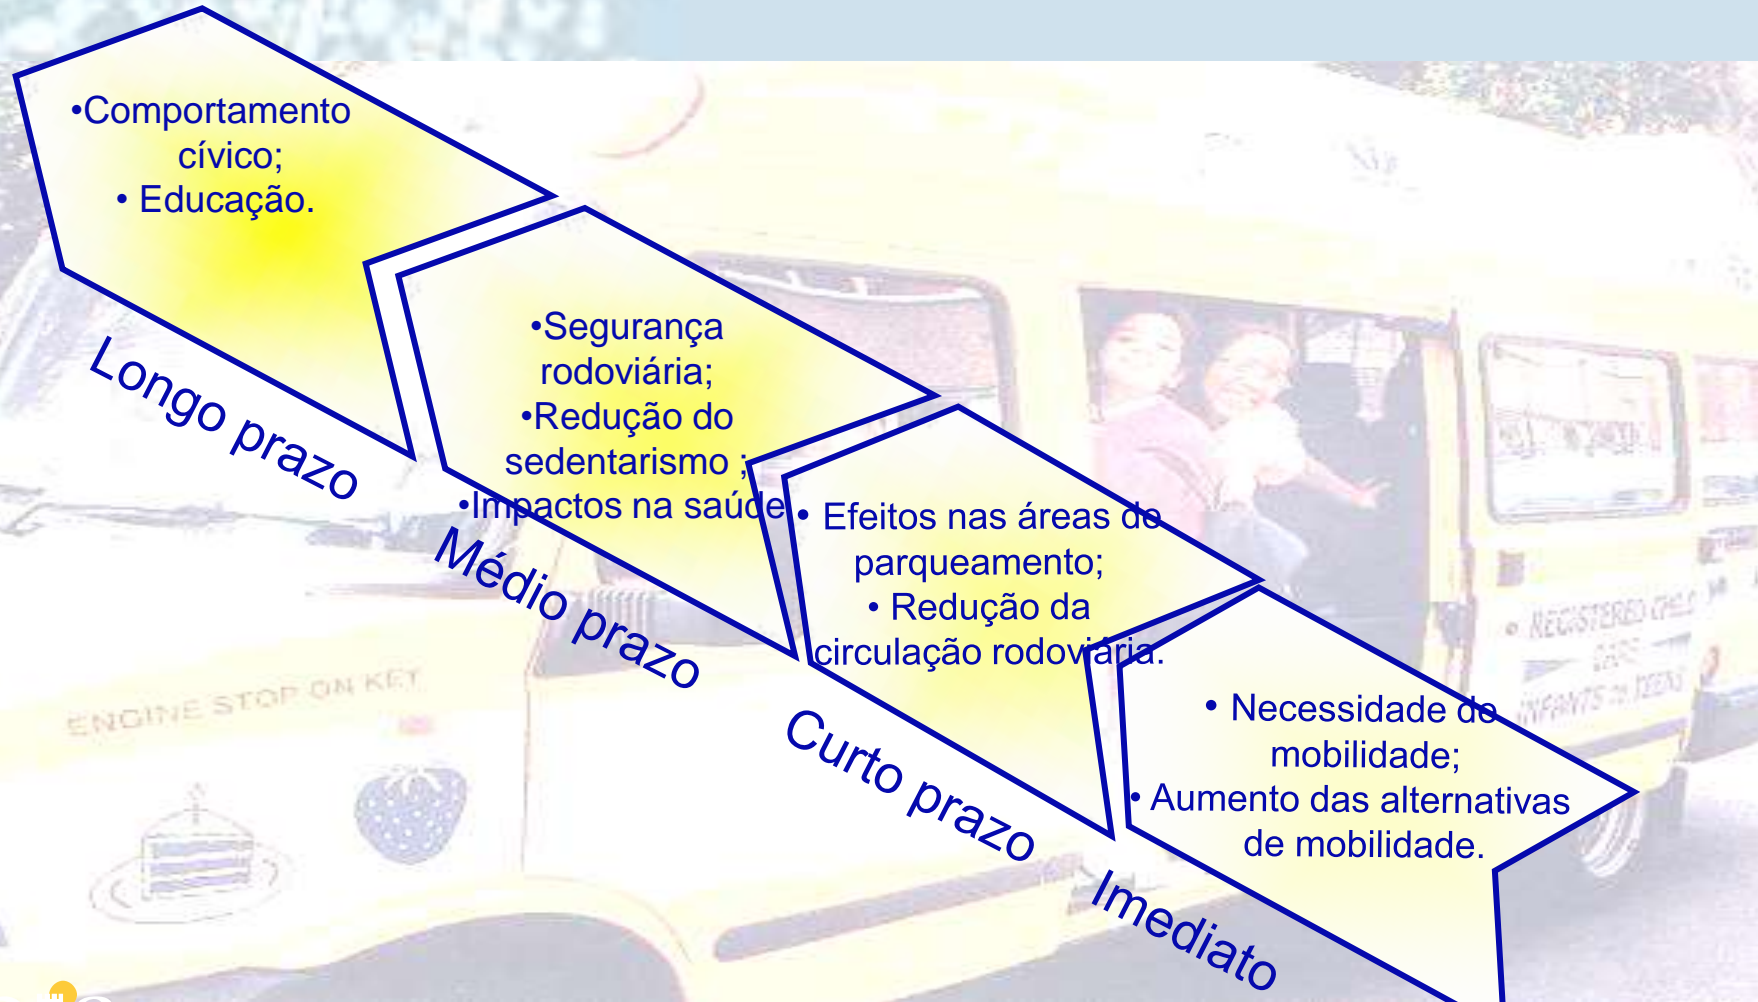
•Comportamento cívico;
• Educação.

Longo prazo

•Segurança rodoviária;
•Redução do sedentarismo ;
•Impactos na saúde

Médio prazo

• Efeitos nas áreas de parqueamento;
• Redução da circulação rodoviária.

Curto prazo

• Necessidade de mobilidade;
• Aumento das alternativas de mobilidade.

Imediato

ENGINE STOP ON KEY

REGISTERED CHILD CARE INFANTS to TEENS